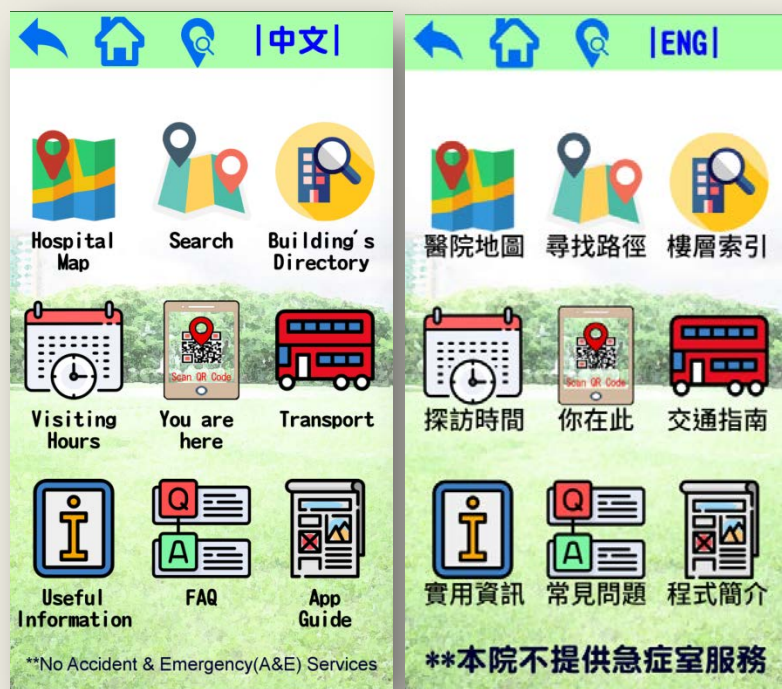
|中文|

Hospital Map

Search

Building's Directory

Visiting Hours

Scan QR Code

You are here

Transport

Useful Information

Q

A

FAQ

App Guide

**No Accident & Emergency(A&E) Services

|ENG|

醫院地圖

尋找路徑

樓層索引

探訪時間

Scan QR Code

你在此

交通指南

實用資訊

Q

A

常見問題

程式簡介

**本院不提供急症室服務